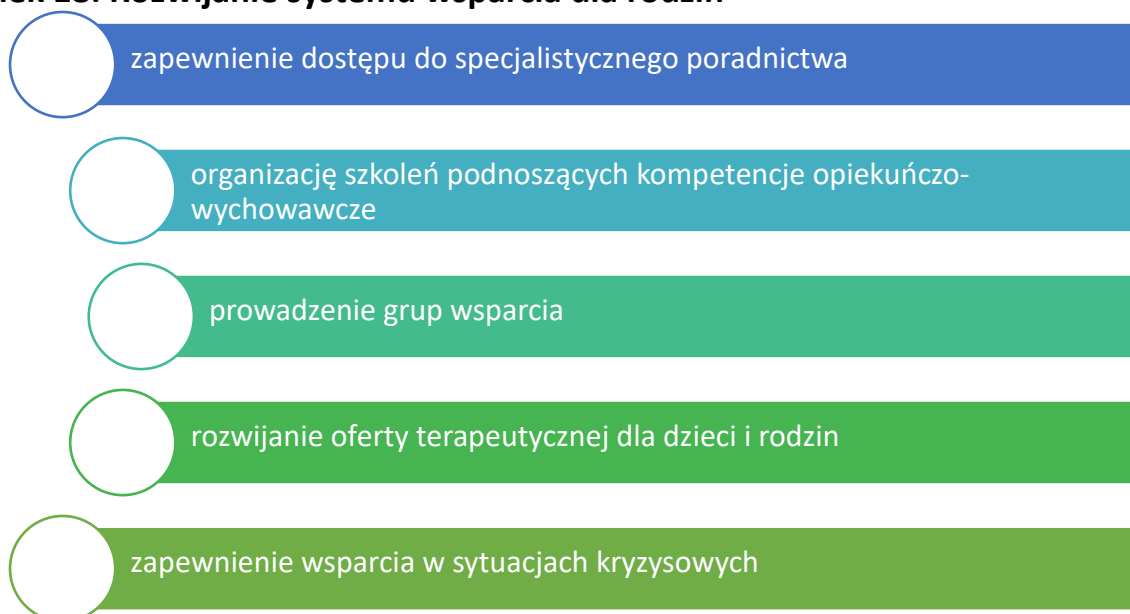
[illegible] Rozwijanie systemu wsparcia dla rodzin

zapewnienie dostępu do specjalistycznego poradnictwa

organizację szkoleń podnoszących kompetencje opiekuńczo-wychowawcze

prowadzenie grup wsparcia

rozwijanie oferty terapeutycznej dla dzieci i rodzin

zapewnienie wsparcia w sytuacjach kryzysowych